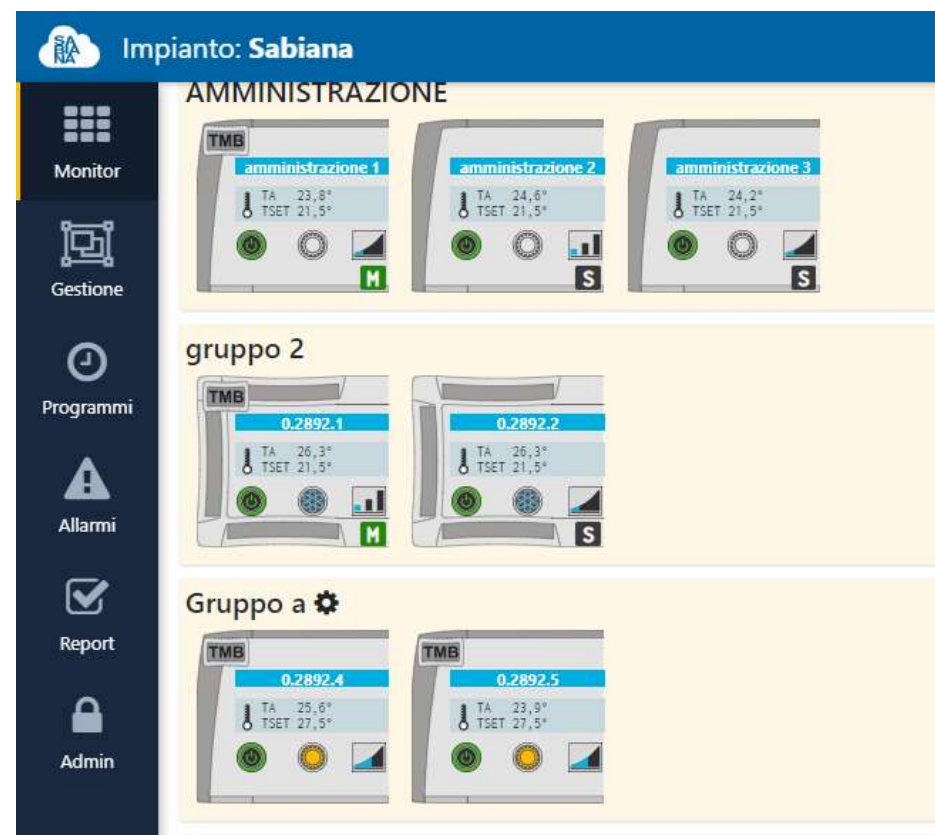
SABIANA

Impianto: **Sabiana**

Monitor

Gestione

Programmi

Allarmi

Report

Admin

AMMINISTRAZIONE

TMB
amministrazione 1
TA 23,8°
TSET 21,5°
M

amministrazione 2
TA 24,6°
TSET 21,5°
S

amministrazione 3
TA 24,2°
TSET 21,5°
S

gruppo 2

TMB
0.2892.1
TA 26,3°
TSET 21,5°
M

0.2892.2
TA 26,3°
TSET 21,5°
S

Gruppo a

TMB
0.2892.4
TA 25,6°
TSET 27,5°

TMB
0.2892.5
TA 23,9°
TSET 27,5°